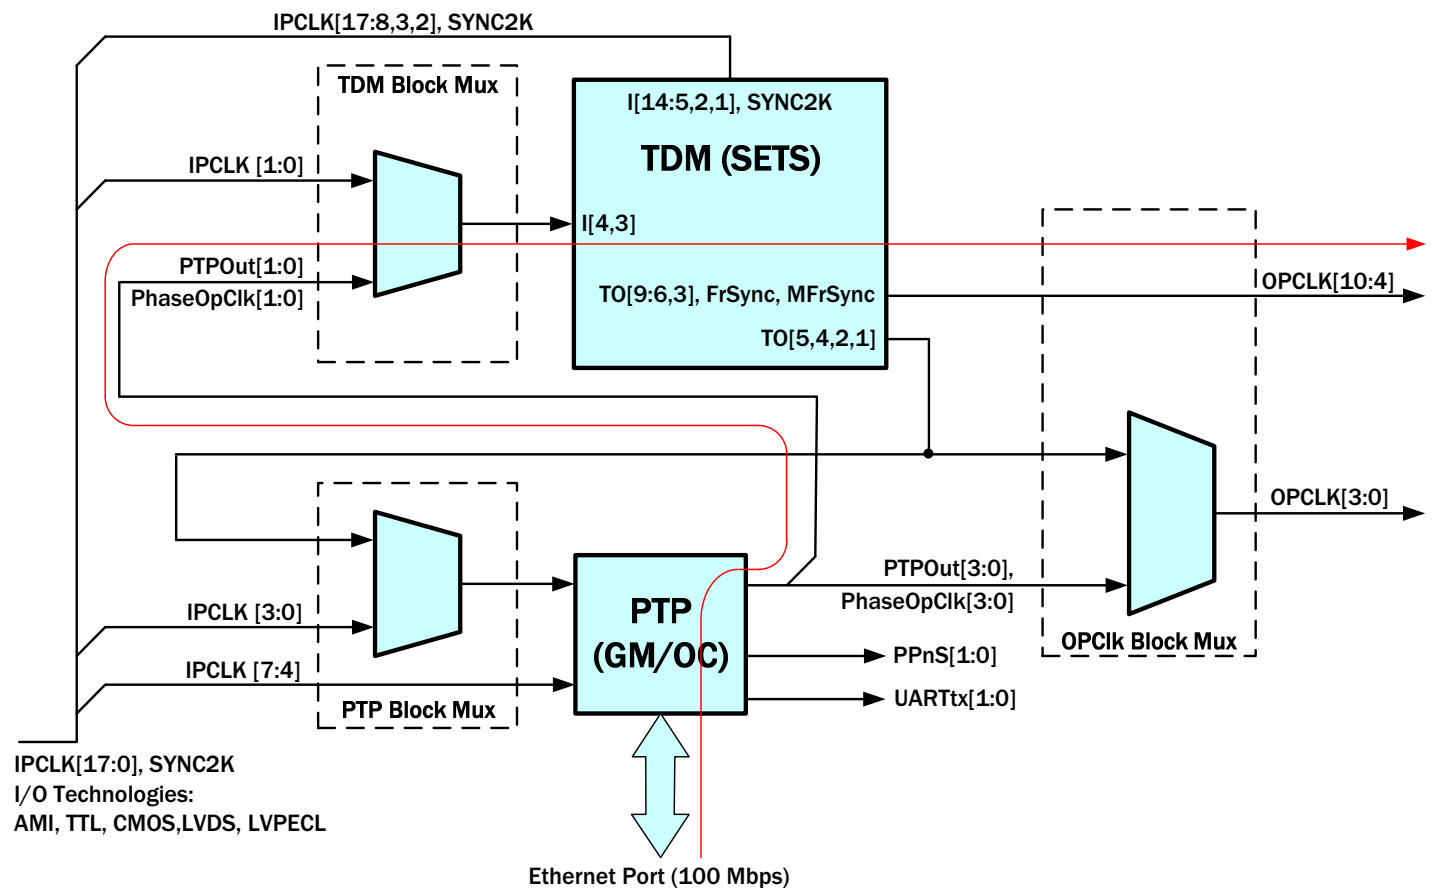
IPCLK[17:8,3,2], SYNC2K

TDM Block Mux

I[14:5,2,1], SYNC2K

TDM (SETS)

IPCLK [1:0]

I[4,3]

PTPOut[1:0]

PhaseOpClk[1:0]

TO[9:6,3], FrSync, MFrSync

OPCLK[10:4]

TO[5,4,2,1]

OPCLK[3:0]

PTPOut[3:0],

PhaseOpClk[3:0]

PTP (GM/OC)

IPCLK [3:0]

OPClk Block Mux

IPCLK [7:4]

PPnS[1:0]

PTP Block Mux

UARTtx[1:0]

IPCLK[17:0], SYNC2K
I/O Technologies:
AMI, TTL, CMOS,LVDS, LVPECL

Ethernet Port (100 Mbps)